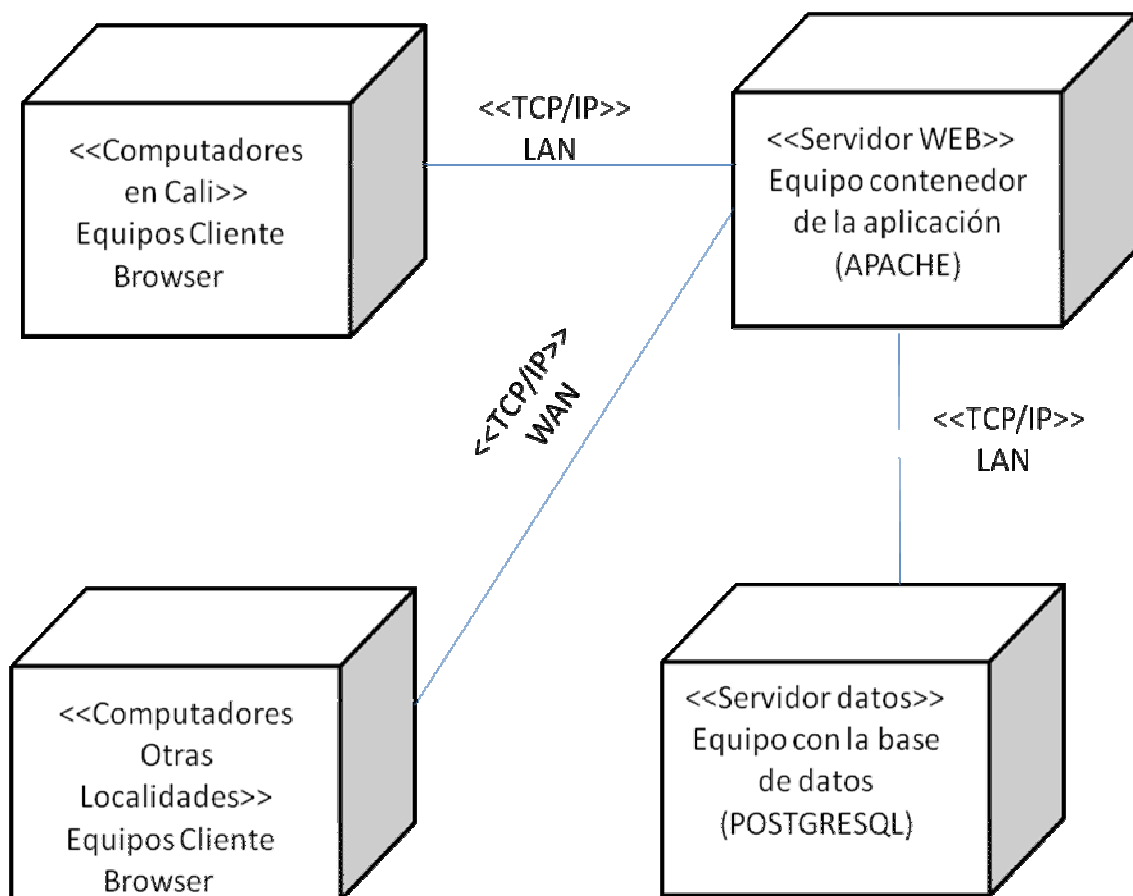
<<Computadores en Cali>>
Equipos Cliente Browser

<<TCP/IP>>
LAN

<<Servidor WEB>>
Equipo contenedor de la aplicación (APACHE)

<<TCP/IP>>
WAN

<<TCP/IP>>
LAN

<<Computadores Otras Localidades>>
Equipos Cliente Browser

<<Servidor datos>>
Equipo con la base de datos (POSTGRESQL)